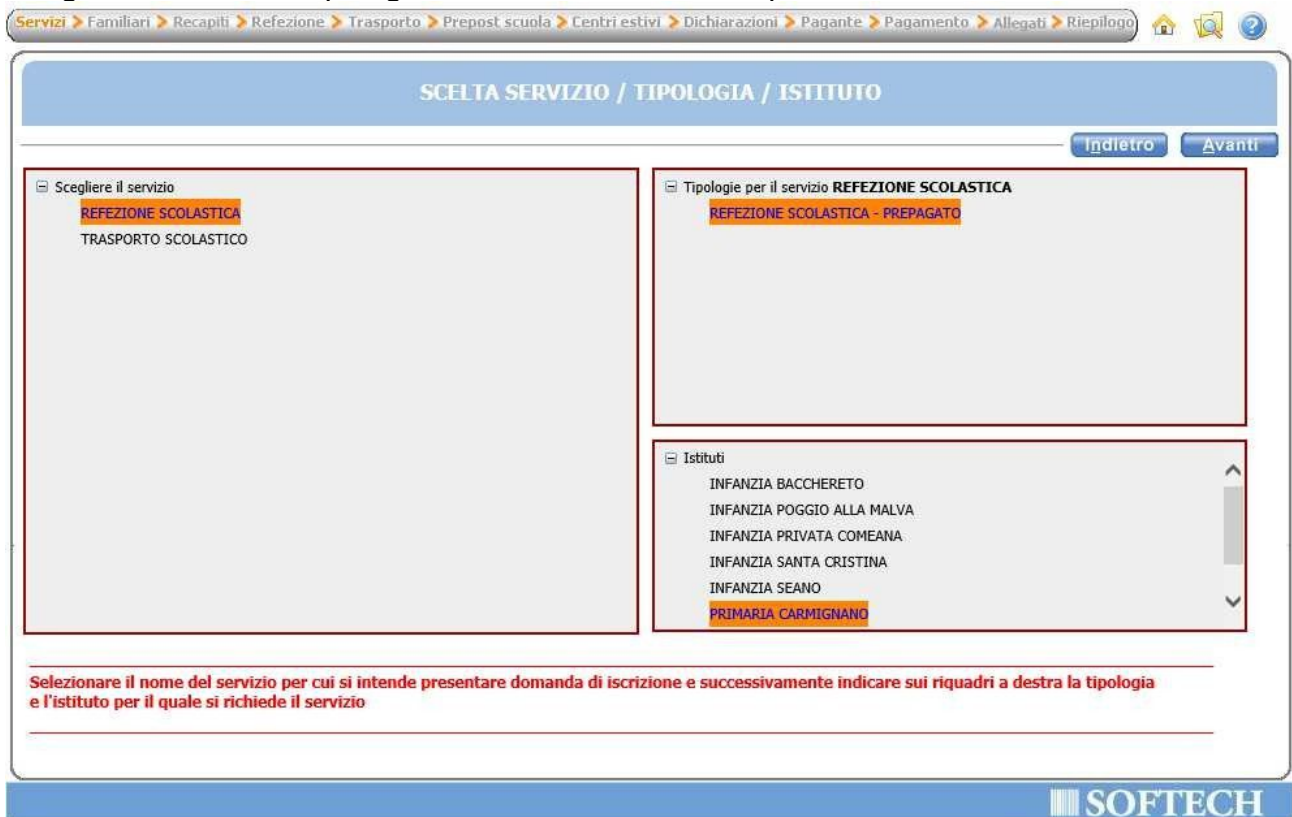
Servizi > Familiari > Recapiti > Refezione > Trasporto > Prepost scuola > Centri estivi > Dichiarazioni > Pagante > Pagamento > Allegati > Riepilogo

SCELTA SERVIZIO / TIPOLOGIA / ISTITUTO

Indietro Avanti

⊟ Scegliere il servizio
REFEZIONE SCOLASTICA
TRASPORTO SCOLASTICO

⊟ Tipologie per il servizio REFEZIONE SCOLASTICA
REFEZIONE SCOLASTICA - PREPAGATO

⊟ Istituti
INFANZIA BACCHERETO
INFANZIA POGGIO ALLA MALVA
INFANZIA PRIVATA COMEANA
INFANZIA SANTA CRISTINA
INFANZIA SEANO
PRIMARIA CARMIGNANO

Selezionare il nome del servizio per cui si intende presentare domanda di iscrizione e successivamente indicare sui riquadri a destra la tipologia e l'istituto per il quale si richiede il servizio

SOFTECH